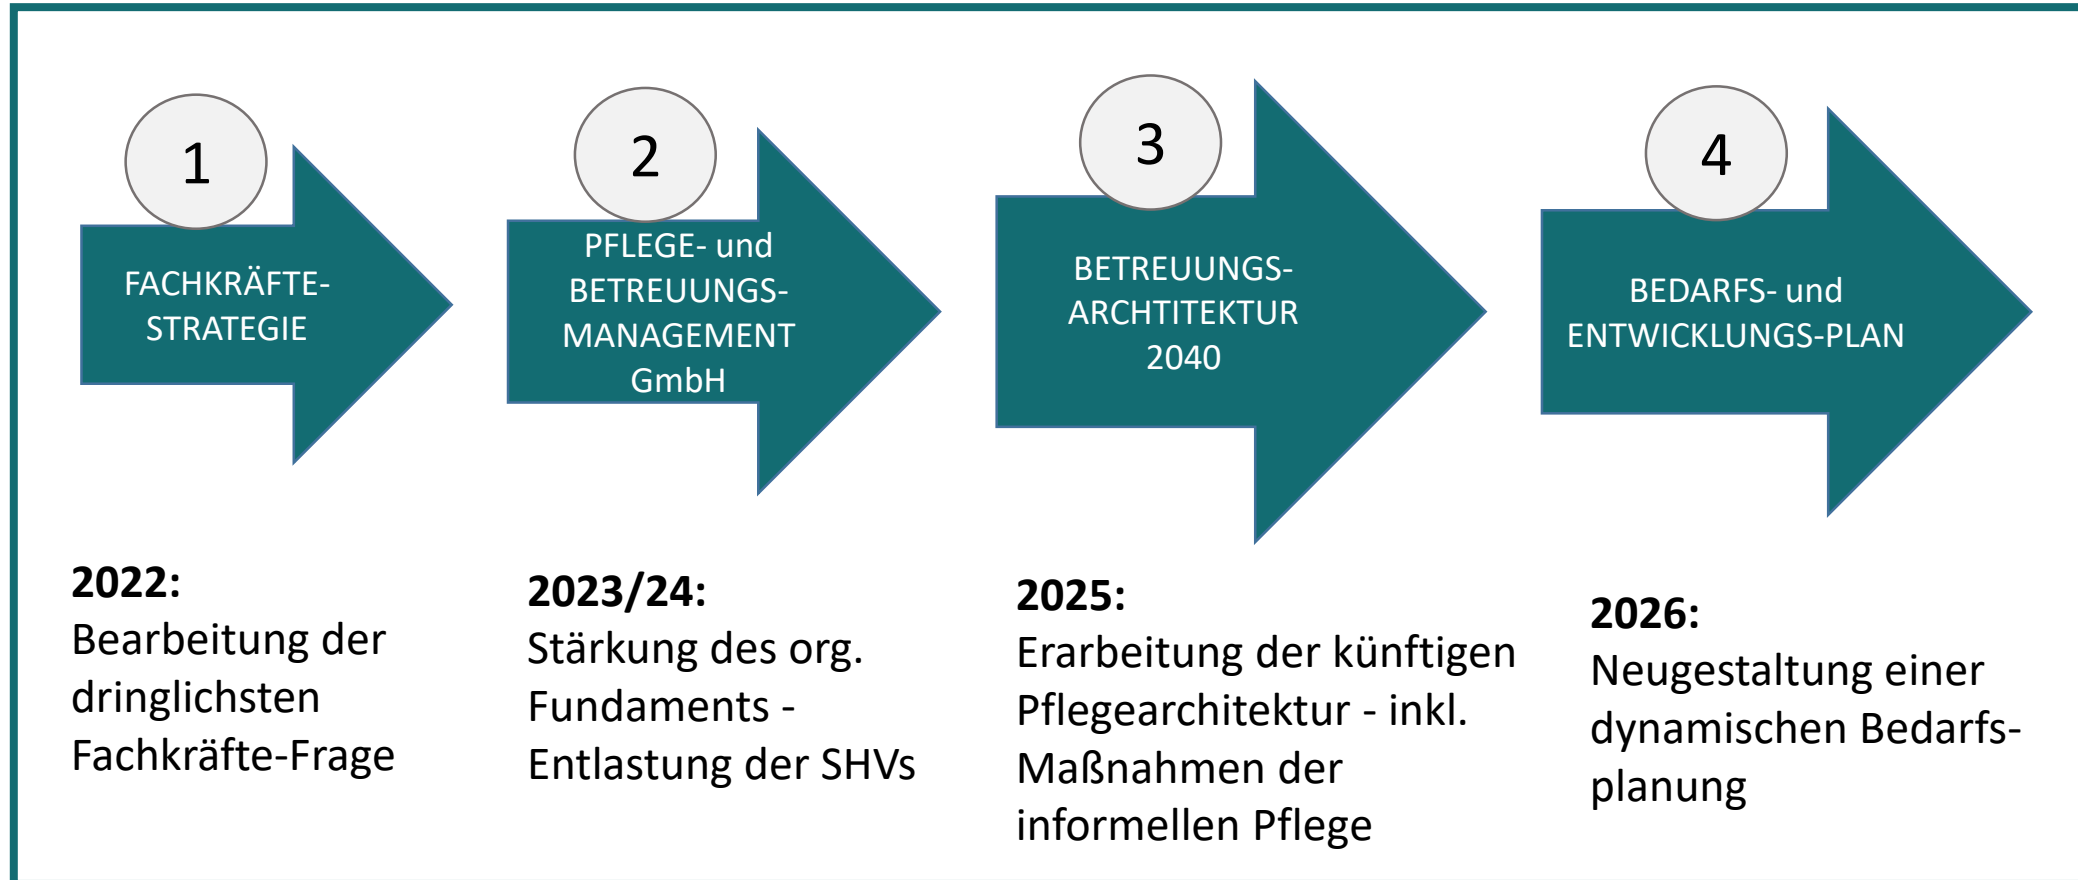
1

FACHKRÄFTE-STRATEGIE

2

PFLEGE- und BETREUUNGS-MANAGEMENT GmbH

3

BETREUUNGS-ARCHITEKTUR 2040

4

BEDARFS- und ENTWICKLUNGS-PLAN

**2022:**
Bearbeitung der dringlichsten Fachkräfte-Frage

**2023/24:**
Stärkung des org. Fundaments - Entlastung der SHVs

**2025:**
Erarbeitung der künftigen Pflegearchitektur - inkl. Maßnahmen der informellen Pflege

**2026:**
Neugestaltung einer dynamischen Bedarfsplanung